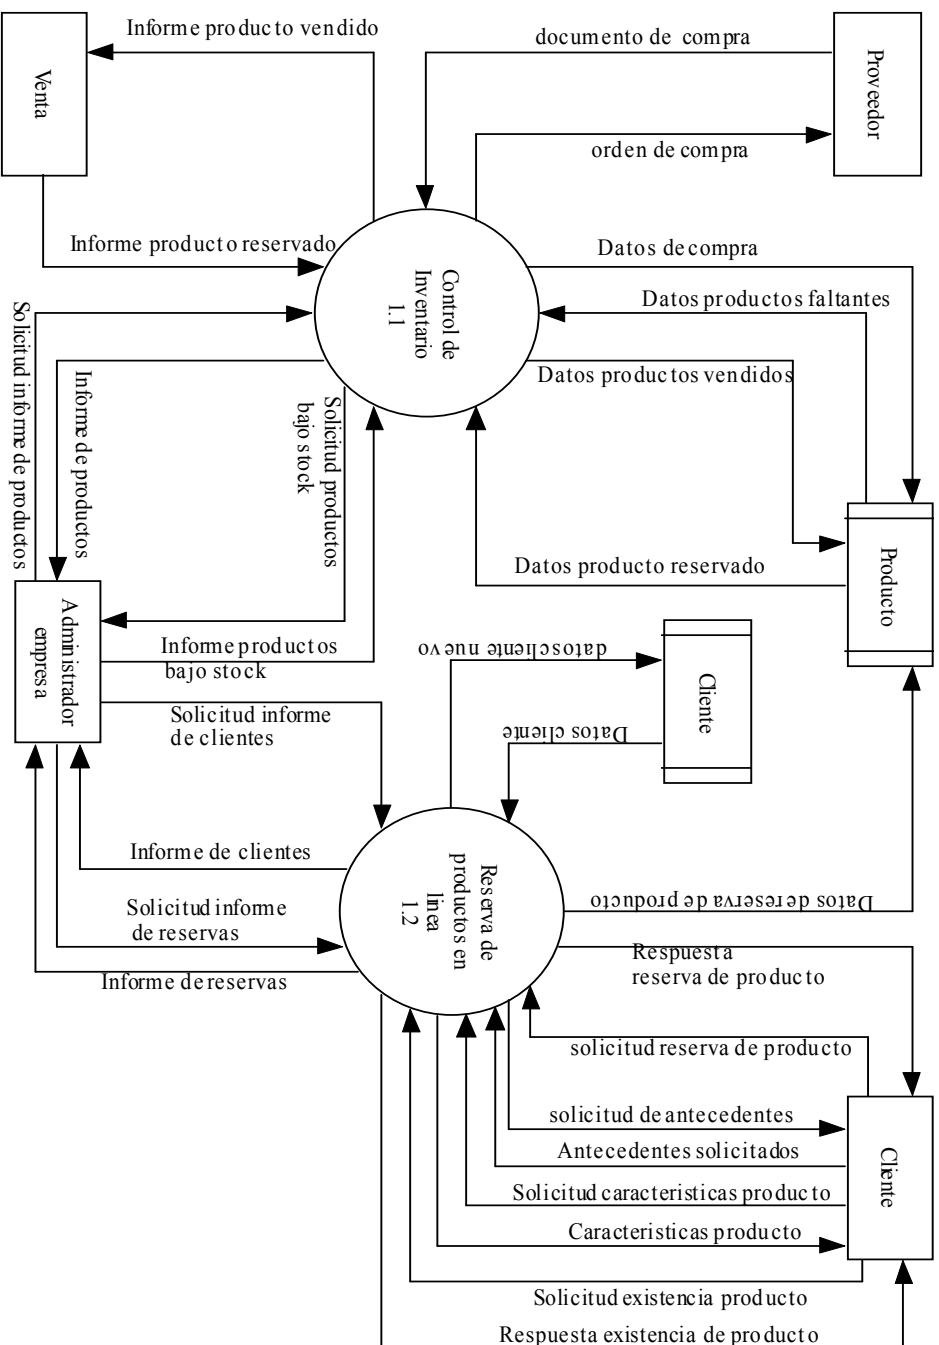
Venta

Informe producto vendido

documento de compra

Proveedor

orden de compra

Informe producto reservado

Control de Inventario 1.1

Datos de compra

Datos productos faltantes

Solicitud informe de productos

Informe de productos

Solicitud productos bajo stock

Datos productos vendidos

Producto

Datos producto reservado

Administrador empresa

Informe productos bajo stock

datos cliente nuevo

Cliente

Datos cliente

Solicitud informe de clientes

Informe de clientes

Reserva de productos en linea 1.2

Datos de reserva de producto

Solicitud informe de reservas

Informe de reservas

Respuesta reserva de producto

solicitud reserva de producto

solicitud de antecedentes

Antecedentes solicitados

Solicitud caracteristicas producto

Caracteristicas producto

Cliente

Solicitud existencia producto

Respuesta existencia de producto